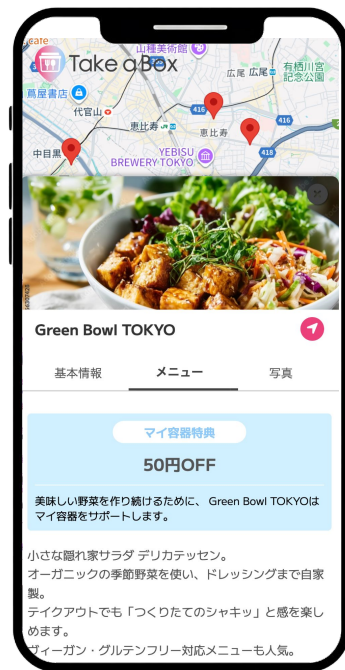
cafe
山種美術館
Take a Box
広尾 広尾
有栖川宮記念公園
蔦屋書店
代官山
416
恵比寿
恵比寿
416
中目黒
YEBISU BREWERY TOKYO
418

Green Bowl TOKYO

基本情報
メニュー
写真

マイ容器特典
50円OFF
美味しい野菜を作り続けるために、 Green Bowl TOKYOはマイ容器をサポートします。

小さな隠れ家サラダ デリカテッセン。
オーガニックの季節野菜を使い、ドレッシングまで自家製。
テイクアウトでも「つくりたてのシャキッ」と感を楽しめます。
ヴィーガン・グルテンフリー対応メニューも人気。